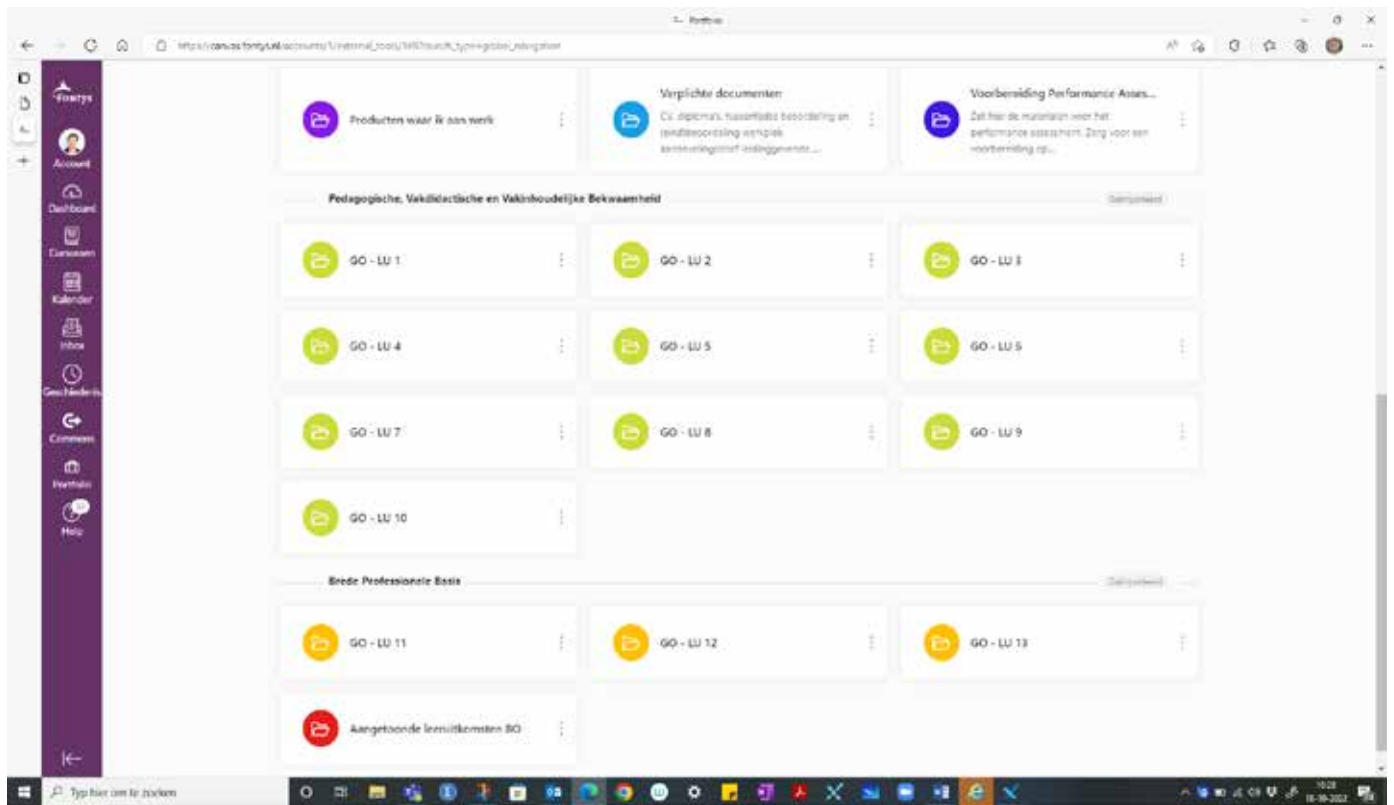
Fontys
Account
Dashboard
Cursussen
Kalender
Inbox
Geschiedenis
Commons
Portfolio
Help

Producten waar ik aan werk

Verplichte documenten
Cv, diploma's, tussentijdse beoordeling en eindbeoordeling werkplek aanmeldingsbrief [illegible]

Voorbereiding Performance Asses...
Zet hier de materialen voor het performance assessment. Zorg voor een voorbereiding op...

Pedagogische, Vakdidactische en Vakinhoudelijke Bekwaamheid

GO - LU 1
GO - LU 2
GO - LU 3
GO - LU 4
GO - LU 5
GO - LU 6
GO - LU 7
GO - LU 8
GO - LU 9
GO - LU 10

Brede Professionele Basis

GO - LU 11
GO - LU 12
GO - LU 13

Aangetoonde leeruitkomsten BO

Typ hier om te zoeken